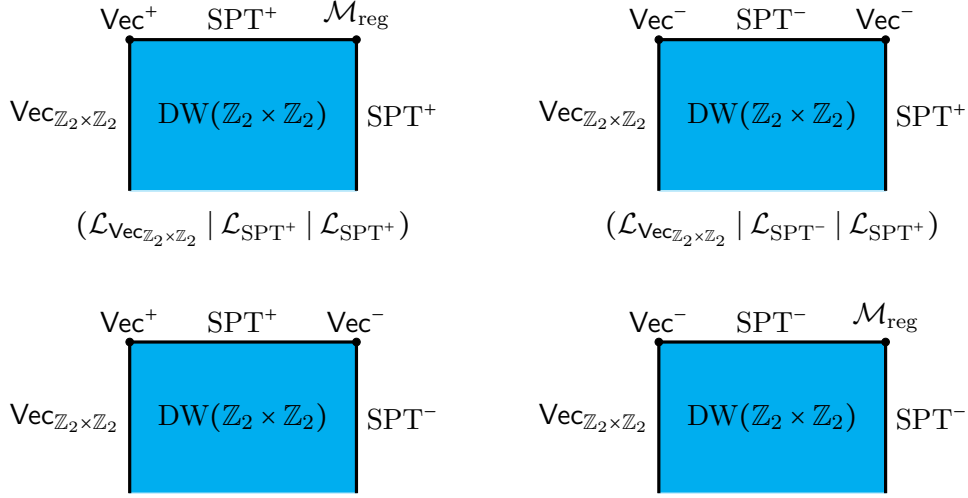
$\mathsf{Vec}^+$ $\mathrm{SPT}^+$ $\mathcal{M}_{\mathrm{reg}}$

$\mathsf{Vec}_{\mathbb{Z}_2\times\mathbb{Z}_2}$ $\mathrm{DW}(\mathbb{Z}_2\times\mathbb{Z}_2)$ $\mathrm{SPT}^+$

$(\mathcal{L}_{\mathsf{Vec}_{\mathbb{Z}_2\times\mathbb{Z}_2}} \mid \mathcal{L}_{\mathrm{SPT}^+} \mid \mathcal{L}_{\mathrm{SPT}^+})$

$\mathsf{Vec}^-$ $\mathrm{SPT}^-$ $\mathsf{Vec}^-$

$\mathsf{Vec}_{\mathbb{Z}_2\times\mathbb{Z}_2}$ $\mathrm{DW}(\mathbb{Z}_2\times\mathbb{Z}_2)$ $\mathrm{SPT}^+$

$(\mathcal{L}_{\mathsf{Vec}_{\mathbb{Z}_2\times\mathbb{Z}_2}} \mid \mathcal{L}_{\mathrm{SPT}^-} \mid \mathcal{L}_{\mathrm{SPT}^+})$

$\mathsf{Vec}^+$ $\mathrm{SPT}^+$ $\mathsf{Vec}^-$

$\mathsf{Vec}_{\mathbb{Z}_2\times\mathbb{Z}_2}$ $\mathrm{DW}(\mathbb{Z}_2\times\mathbb{Z}_2)$ $\mathrm{SPT}^-$

$\mathsf{Vec}^-$ $\mathrm{SPT}^-$ $\mathcal{M}_{\mathrm{reg}}$

$\mathsf{Vec}_{\mathbb{Z}_2\times\mathbb{Z}_2}$ $\mathrm{DW}(\mathbb{Z}_2\times\mathbb{Z}_2)$ $\mathrm{SPT}^-$